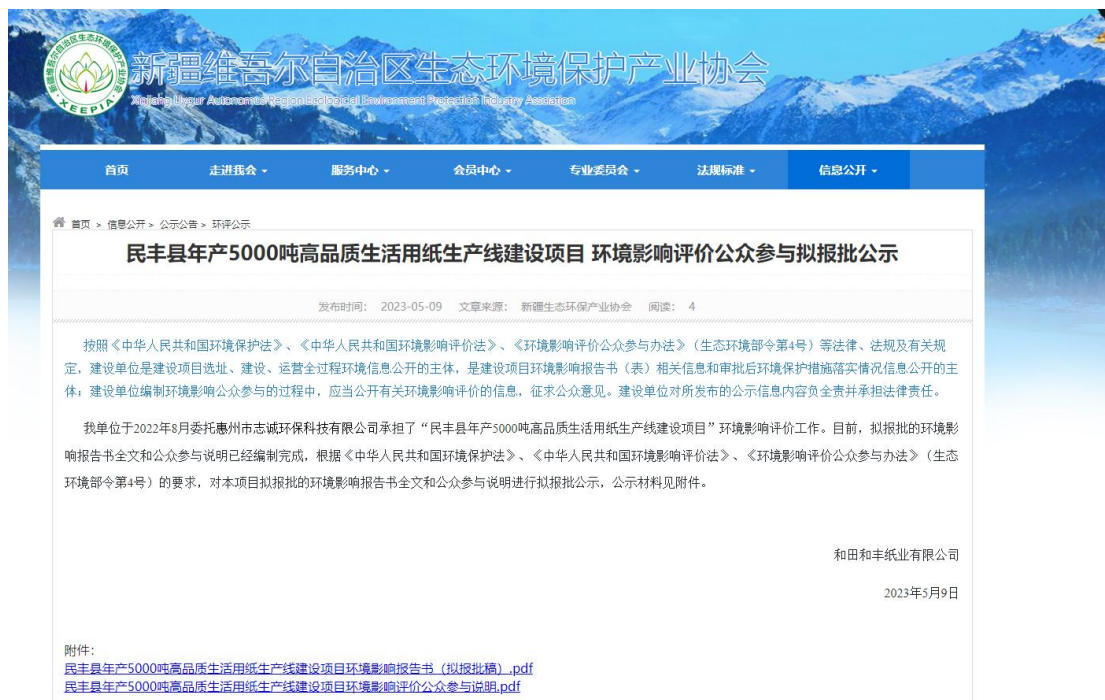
新疆维吾尔自治区生态环境保护产业协会
Xinjiang Uygur Autonomous Region Ecological Environment Protection Industry Association
XEEPIA

首页 走进我会 ▾ 服务中心 ▾ 会员中心 ▾ 专业委员会 ▾ 法规标准 ▾ 信息公开 ▾

首页 > 信息公开 > 公示公告 > 环评公示

民丰县年产5000吨高品质生活用纸生产线建设项目 环境影响评价公众参与拟报批公示

发布时间: 2023-05-09 文章来源: 新疆生态环保产业协会 阅读: 4

按照《中华人民共和国环境保护法》、《中华人民共和国环境影响评价法》、《环境影响评价公众参与办法》（生态环境部令第4号）等法律、法规及有关规定，建设单位是建设项目选址、建设、运营全过程环境信息公开的主体，是建设项目环境影响报告书（表）相关信息和审批后环境保护措施落实情况信息公开的主体；建设单位编制环境影响公众参与的过程中，应当公开有关环境影响评价的信息，征求公众意见。建设单位对所发布的公示信息内容负全责并承担法律责任。

我单位于2022年8月委托惠州市志诚环保科技有限公司承担了“民丰县年产5000吨高品质生活用纸生产线建设项目”环境影响评价工作。目前，拟报批的环境影响报告书全文和公众参与说明已经编制完成，根据《中华人民共和国环境保护法》、《中华人民共和国环境影响评价法》、《环境影响评价公众参与办法》（生态环境部令第4号）的要求，对本项目拟报批的环境影响报告书全文和公众参与说明进行拟报批公示，公示材料见附件。

和田和丰纸业有限公司

2023年5月9日

附件:
民丰县年产5000吨高品质生活用纸生产线建设项目环境影响报告书（拟报批稿）.pdf
民丰县年产5000吨高品质生活用纸生产线建设项目环境影响评价公众参与说明.pdf